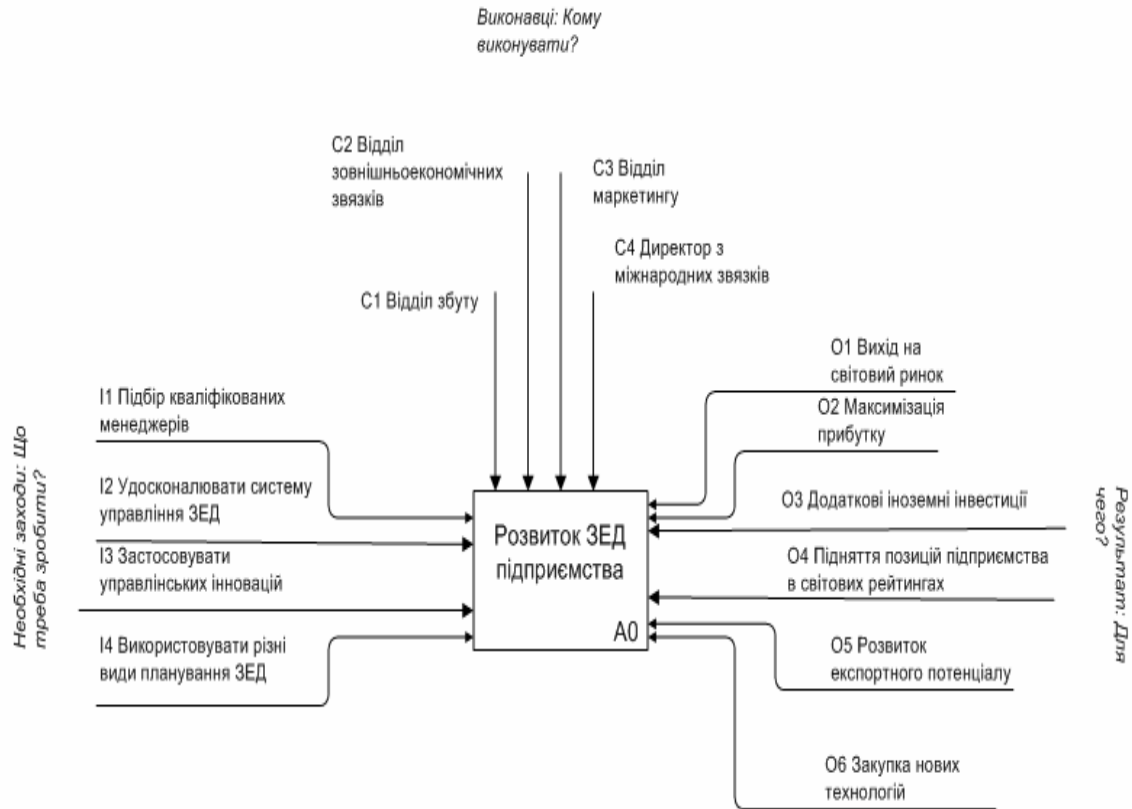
Виконавці: Кому виконувати?

C2 Відділ зовнішньоекономічних звязків

C3 Відділ маркетингу

C4 Директор з міжнародних звязків

C1 Відділ збуту

Необхідні заходи: Що треба зробити?

I1 Підбір кваліфікованих менеджерів

I2 Удосконалювати систему управління ЗЕД

I3 Застосовувати управлінських інновацій

I4 Використовувати різні види планування ЗЕД

Розвиток ЗЕД підприємства

A0

O1 Вихід на світовий ринок

O2 Максимізація прибутку

O3 Додаткові іноземні інвестиції

O4 Підняття позицій підприємства в світових рейтингах

O5 Розвиток експортного потенціалу

O6 Закупка нових технологій

Результат: Для чого?